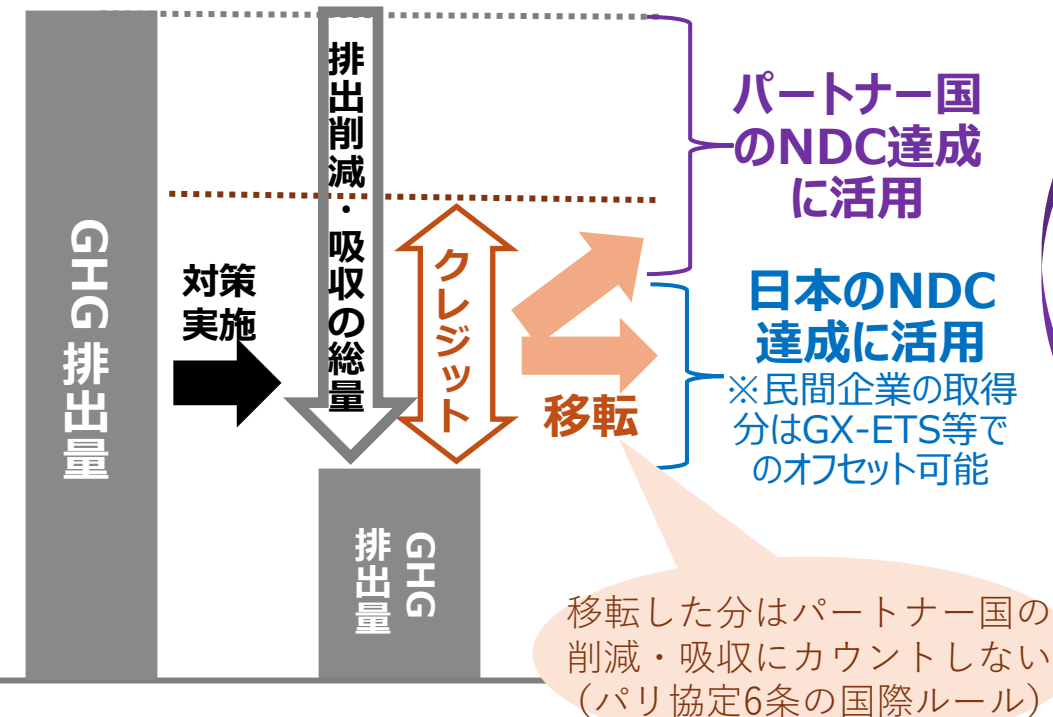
GHG排出量

対策実施

排出削減・吸収の総量

クレジット

GHG排出量

移転

パートナー国のNDC達成に活用

日本のNDC達成に活用
※民間企業の取得分はGX-ETS等でのオフセット可能

移転した分はパートナー国の削減・吸収にカウントしない（パリ協定6条の国際ルール）